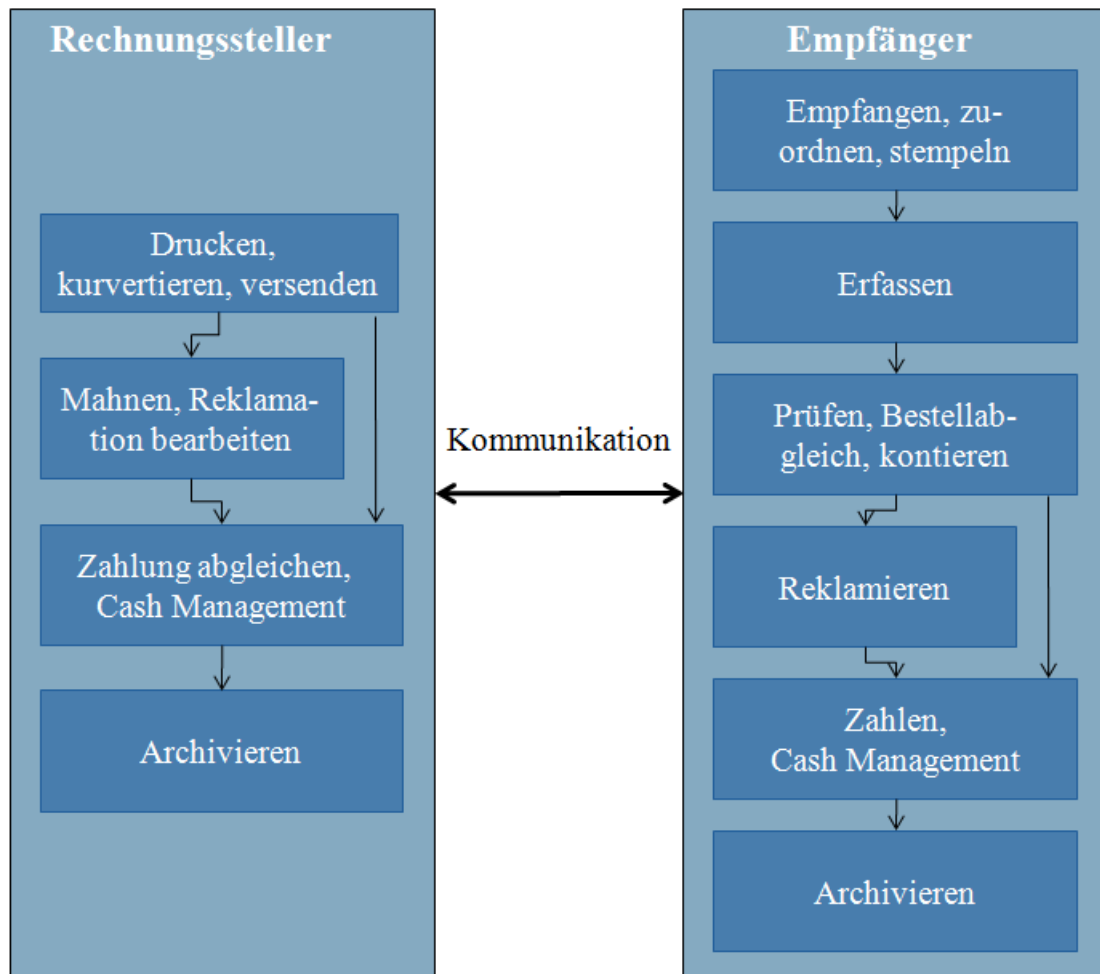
Rechnungssteller

Drucken, kurvertieren, versenden

Mahnen, Reklamation bearbeiten

Zahlung abgleichen, Cash Management

Archivieren

Kommunikation

Empfänger

Empfangen, zuordnen, stempeln

Erfassen

Prüfen, Bestellabgleich, kontieren

Reklamieren

Zahlen, Cash Management

Archivieren